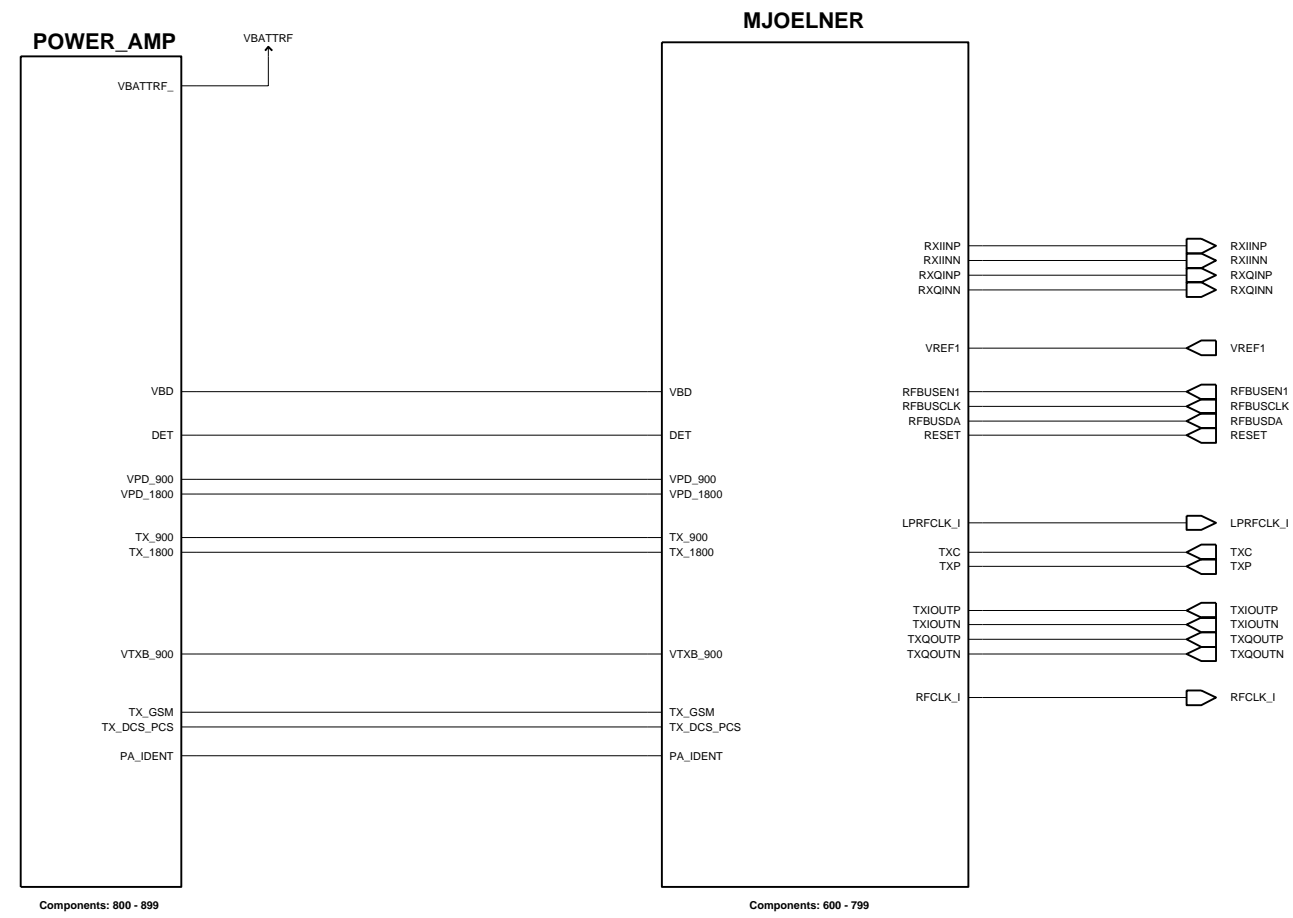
MJOELNER

POWER_AMP

VBATTRF

VBATTRF_

RXIINP RXIINP
RXIINN RXIINN
RXQINP RXQINP
RXQINN RXQINN

VREF1 VREF1

VBD VBD
RFBUSEN1 RFBUSEN1
RFBUSCLK RFBUSCLK
RFBUSDA RFBUSDA
DET DET
RESET RESET

VPD_900 VPD_900
VPD_1800 VPD_1800

LPRFCLK_I LPRFCLK_I

TX_900 TX_900
TXC TXC
TX_1800 TX_1800
TXP TXP

TXIOUTP TXIOUTP
TXIOUTN TXIOUTN
TXQOUTP TXQOUTP
VTXB_900 VTXB_900
TXQOUTN TXQOUTN

RFCLK_I RFCLK_I

TX_GSM TX_GSM
TX_DCS_PCS TX_DCS_PCS
PA_IDENT PA_IDENT

Components: 800 - 899

Components: 600 - 799